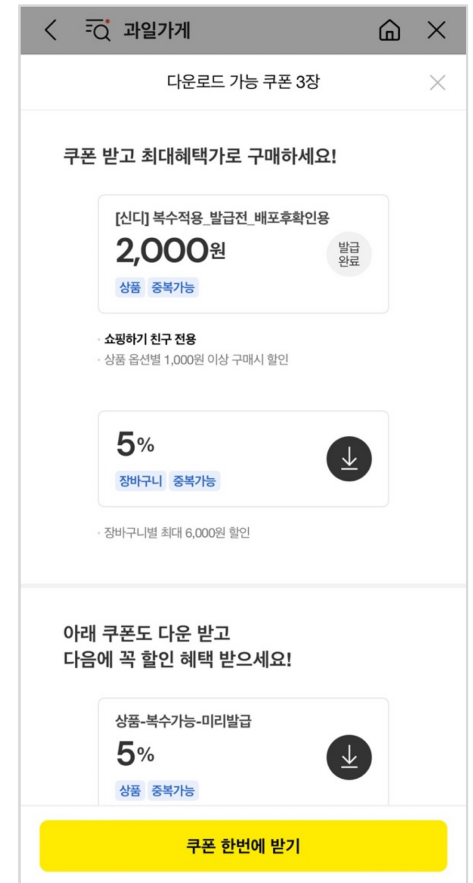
과일가게

다운로드 가능 쿠폰 3장

쿠폰 받고 최대혜택가로 구매하세요!

[신디] 복수적용_발급전_배포후확인용
2,000원
발급 완료
상품 중복가능

· 쇼핑하기 친구 전용
· 상품 옵션별 1,000원 이상 구매시 할인

5%
장바구니 중복가능

· 장바구니별 최대 6,000원 할인

아래 쿠폰도 다운 받고
다음에 꼭 할인 혜택 받으세요!

상품-복수가능-미리발급
5%
상품 중복가능

쿠폰 한번에 받기